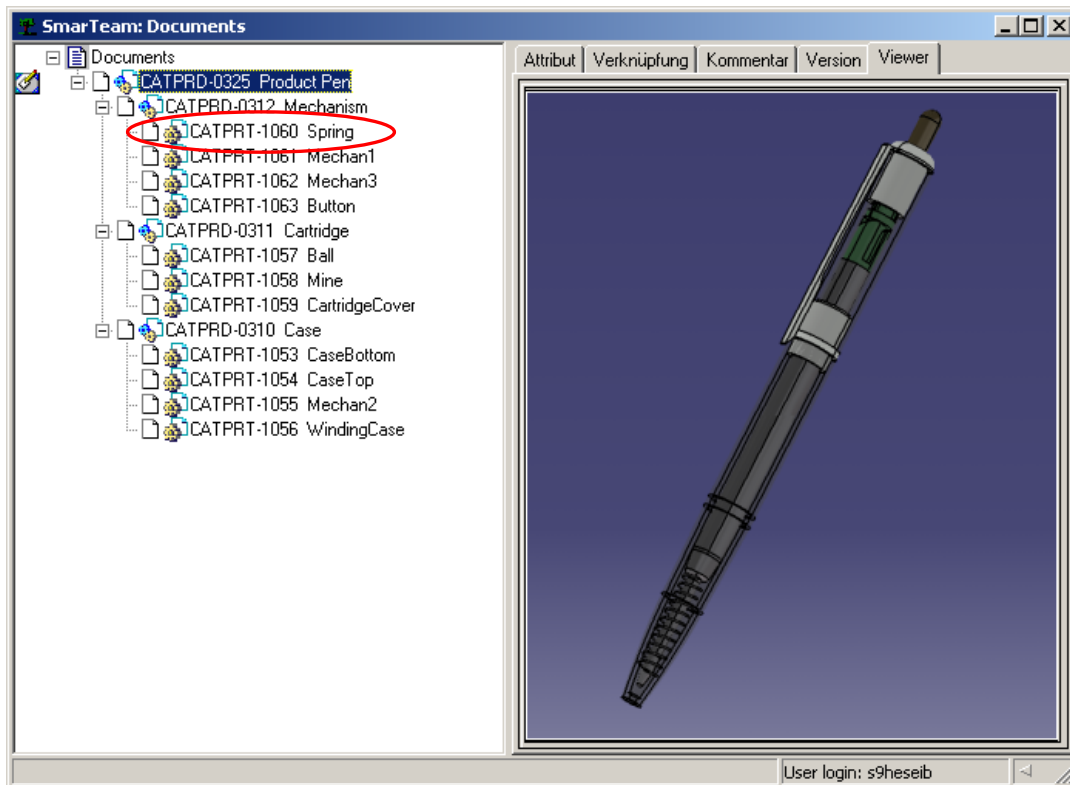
SmarTeam: Documents

Documents
CATPRD-0325 Product Pen
CATPRD-0312 Mechanism
CATPRT-1060 Spring
CATPRT-1061 Mechan1
CATPRT-1062 Mechan3
CATPRT-1063 Button
CATPRD-0311 Cartridge
CATPRT-1057 Ball
CATPRT-1058 Mine
CATPRT-1059 CartridgeCover
CATPRD-0310 Case
CATPRT-1053 CaseBottom
CATPRT-1054 CaseTop
CATPRT-1055 Mechan2
CATPRT-1056 WindingCase

Attribut | Verknüpfung | Kommentar | Version | Viewer

User login: s9heseib